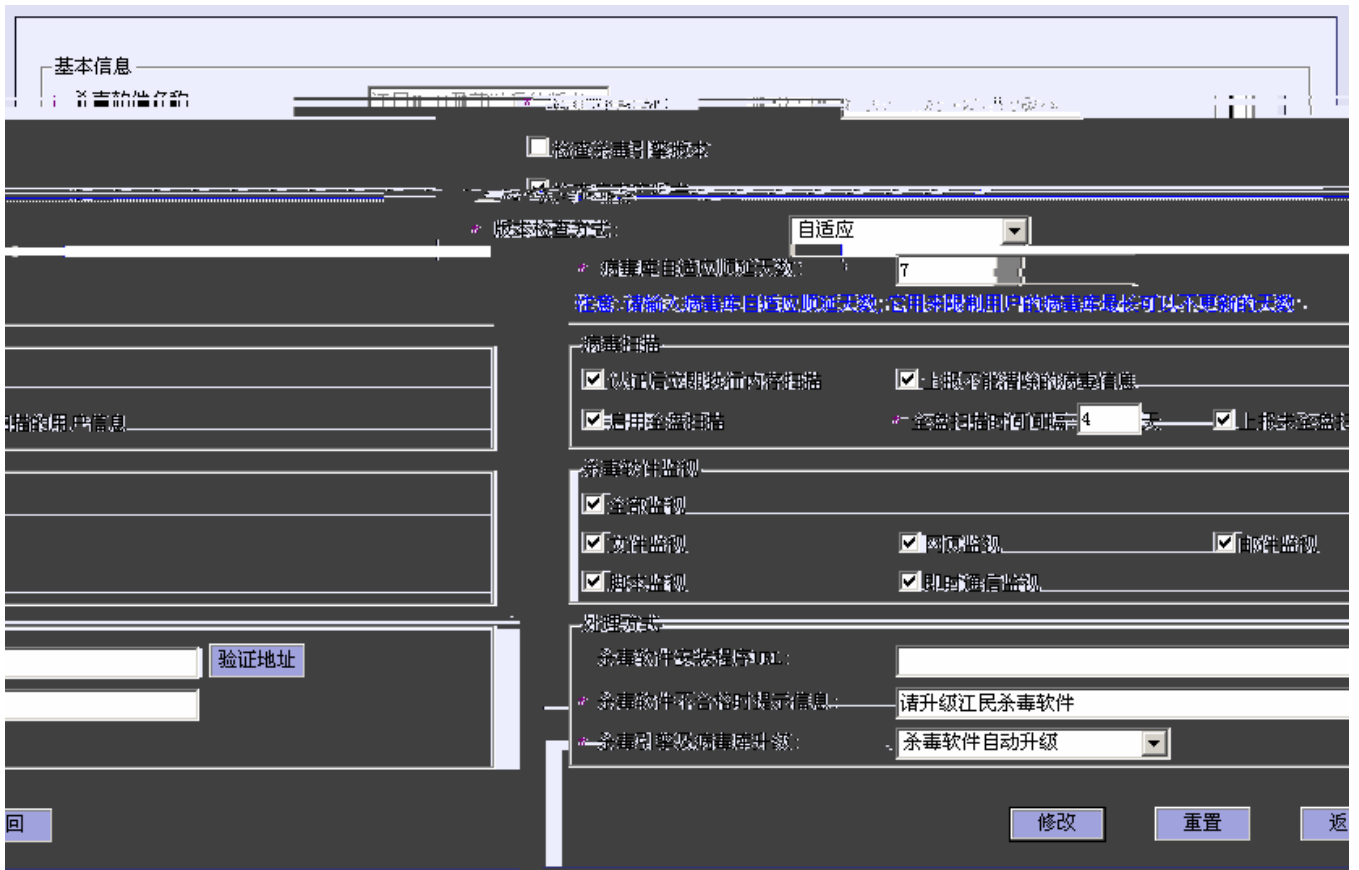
基本信息
杀毒软件名称 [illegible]
检查杀毒引擎版本
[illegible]
版本检查方式： 自适应
病毒库自适应顺延天数： 7
注意：请输入病毒库自适应顺延天数，它用来限制用户的病毒库最长可以不更新的天数。
病毒扫描
认证后立即进行内存扫描
上报不能清除的病毒信息
扫描的用户信息
启用全盘扫描
全盘扫描时间间隔： 4 天
上报全盘扫
杀毒软件监视
全部监视
文件监视
网页监视
邮件监视
脚本监视
即时通信监视
处理方式
验证地址
杀毒软件安装程序URL：
杀毒软件不合格时提示信息： 请升级江民杀毒软件
杀毒引擎及病毒库升级： 杀毒软件自动升级
回
修改
重置
返